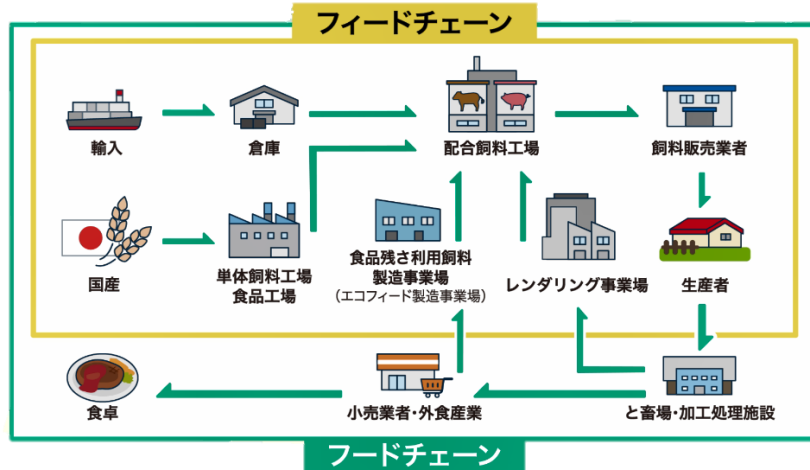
フィードチェーン

輸入

倉庫

配合飼料工場

飼料販売業者

国産

単体飼料工場
食品工場

食品残さ利用飼料製造事業場
（エコフィード製造事業場）

レンダリング事業場

生産者

食卓

小売業者・外食産業

と畜場・加工処理施設

フードチェーン